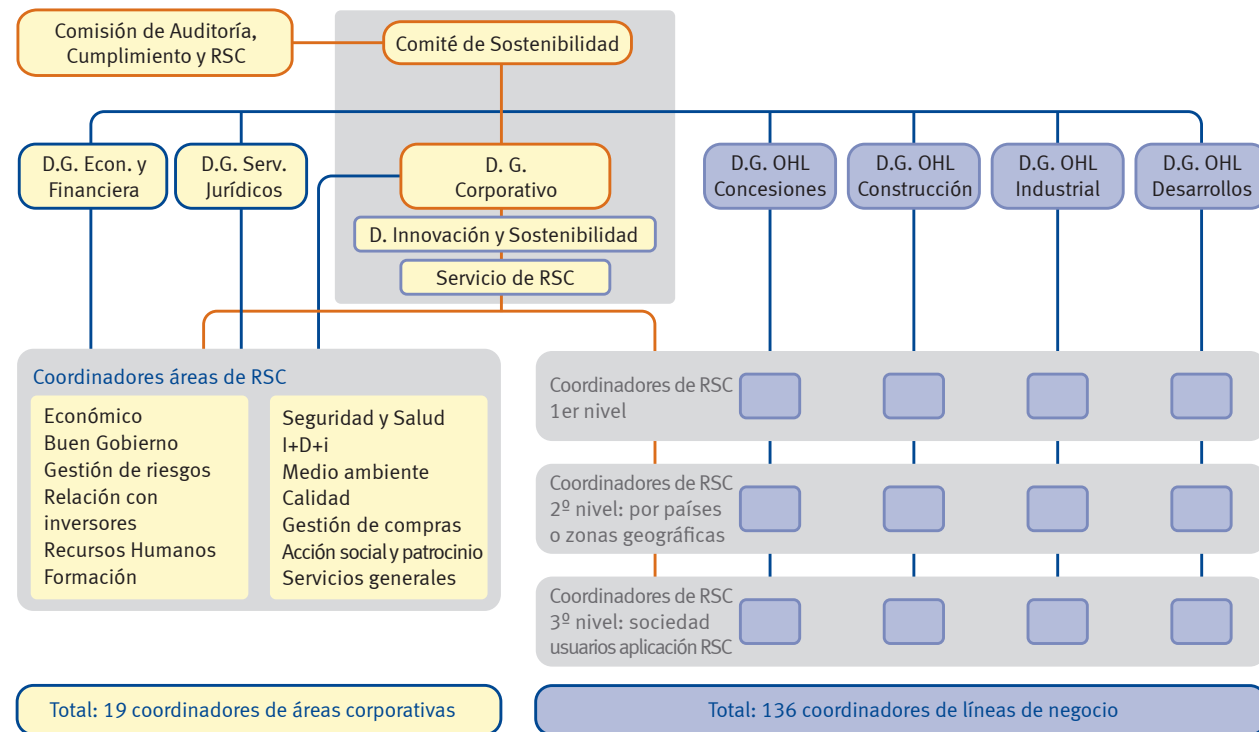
Comisión de Auditoría, Cumplimiento y RSC

Comité de Sostenibilidad

D.G. Econ. y Financiera

D.G. Serv. Jurídicos

D. G. Corporativo

D. Innovación y Sostenibilidad

Servicio de RSC

D.G. OHL Concesiones

D.G. OHL Construcción

D.G. OHL Industrial

D.G. OHL Desarrollos

Coordinadores áreas de RSC

Económico
Buen Gobierno
Gestión de riesgos
Relación con inversores
Recursos Humanos
Formación

Seguridad y Salud
I+D+i
Medio ambiente
Calidad
Gestión de compras
Acción social y patrocinio
Servicios generales

Coordinadores de RSC 1er nivel

Coordinadores de RSC 2º nivel: por países o zonas geográficas

Coordinadores de RSC 3º nivel: sociedad usuarios aplicación RSC

Total: 19 coordinadores de áreas corporativas

Total: 136 coordinadores de líneas de negocio